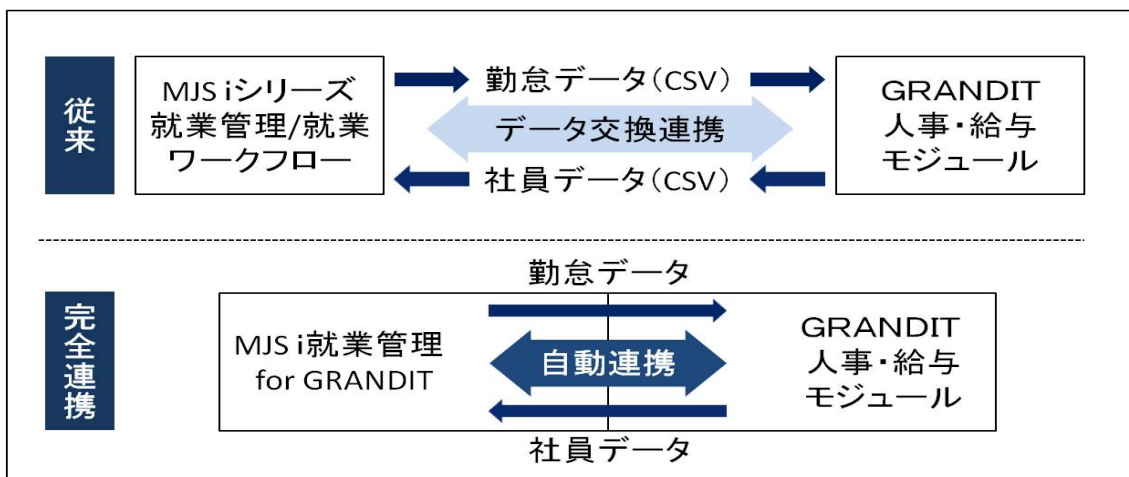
従来

MJS iシリーズ 就業管理/就業 ワークフロー

勤怠データ(CSV)

データ交換連携

社員データ(CSV)

GRANDIT 人事・給与 モジュール

完全連携

勤怠データ

MJS i就業管理 for GRANDIT

自動連携

GRANDIT 人事・給与 モジュール

社員データ